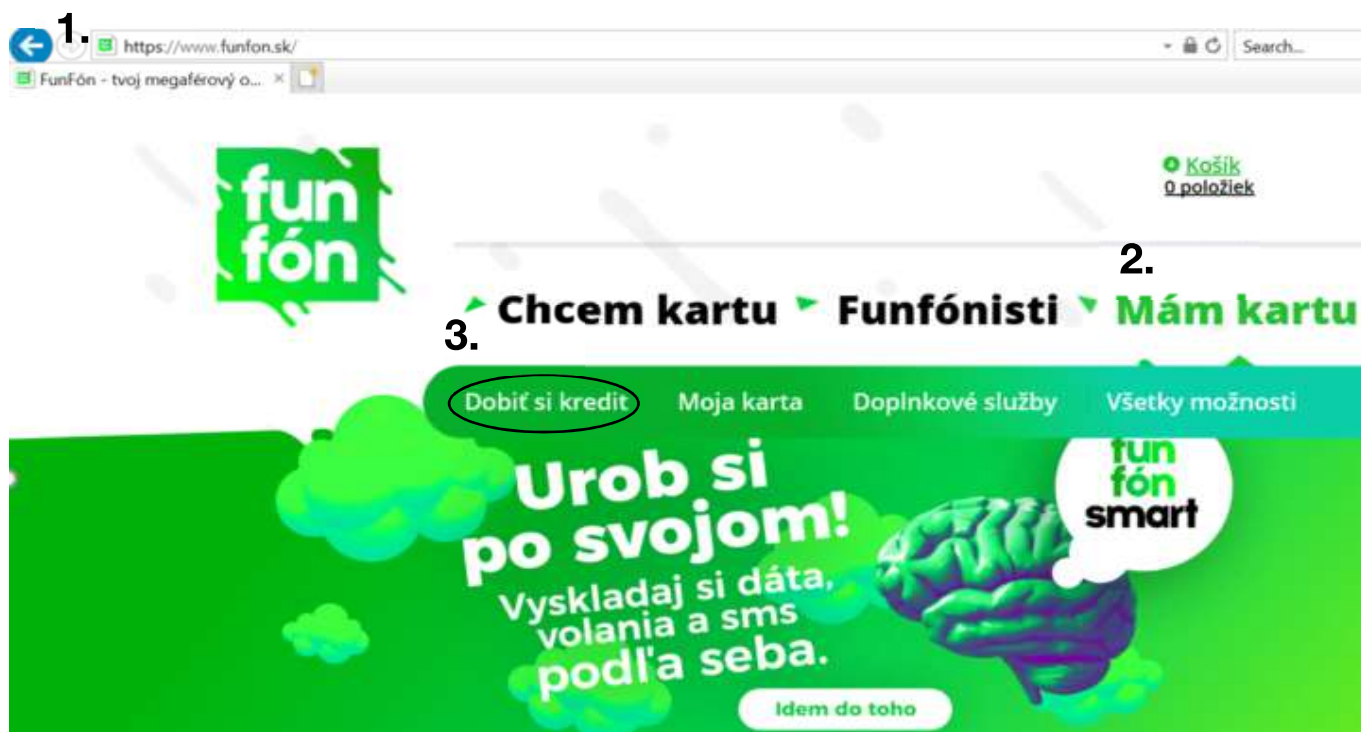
1.

https://www.funfon.sk/

Search...

FunFón - tvoj megaférový o...

fun fón

Košík
0 položiek

2.

Chcem kartu
Funfónisti
Mám kartu

3.

Dobiť si kredit
Moja karta
Doplnkové služby
Všetky možnosti

Urob si po svojom!
Vyskladaj si dáta, volania a sms podľa seba.

Idem do toho

fun fón smart